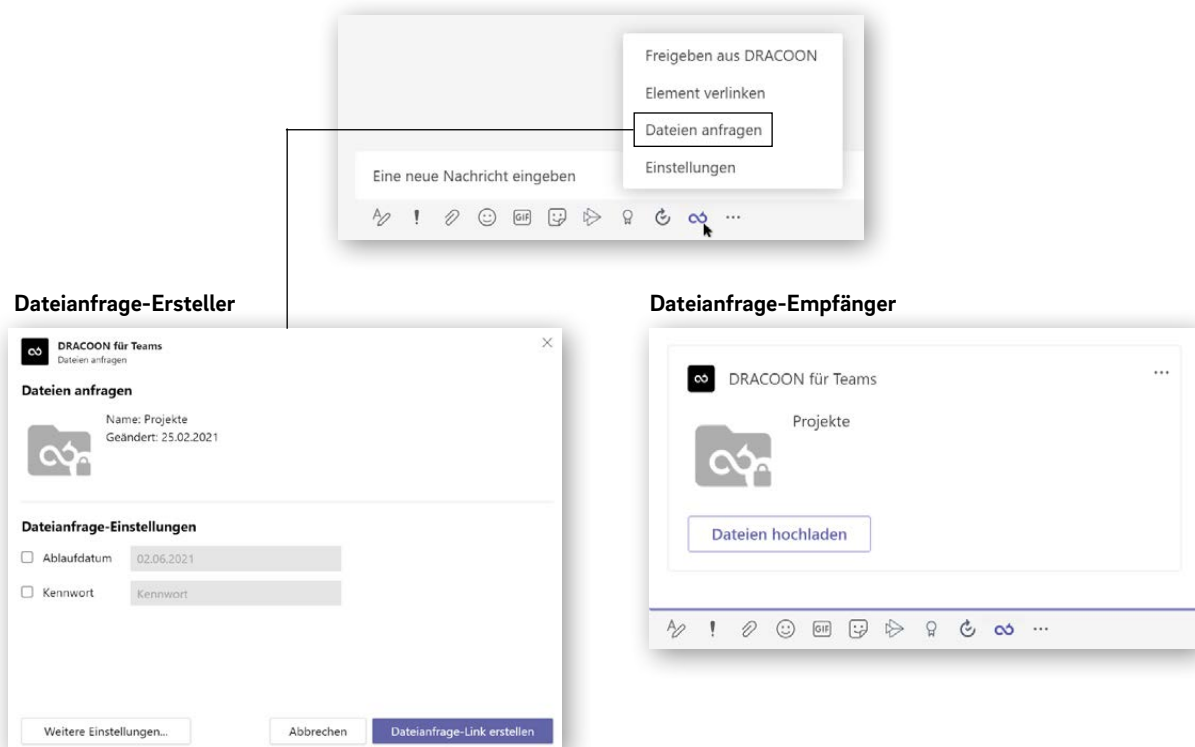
Freigeben aus DRACOON

Element verlinken

Dateien anfragen

Einstellungen

Eine neue Nachricht eingeben

GIF

Dateianfrage-Ersteller

DRACOON für Teams
Dateien anfragen

Dateien anfragen

Name: Projekte
Geändert: 25.02.2021

Dateianfrage-Einstellungen

Ablaufdatum 02.06.2021

Kennwort Kennwort

Weitere Einstellungen...

Abbrechen

Dateianfrage-Link erstellen

Dateianfrage-Empfänger

DRACOON für Teams

Projekte

Dateien hochladen

GIF